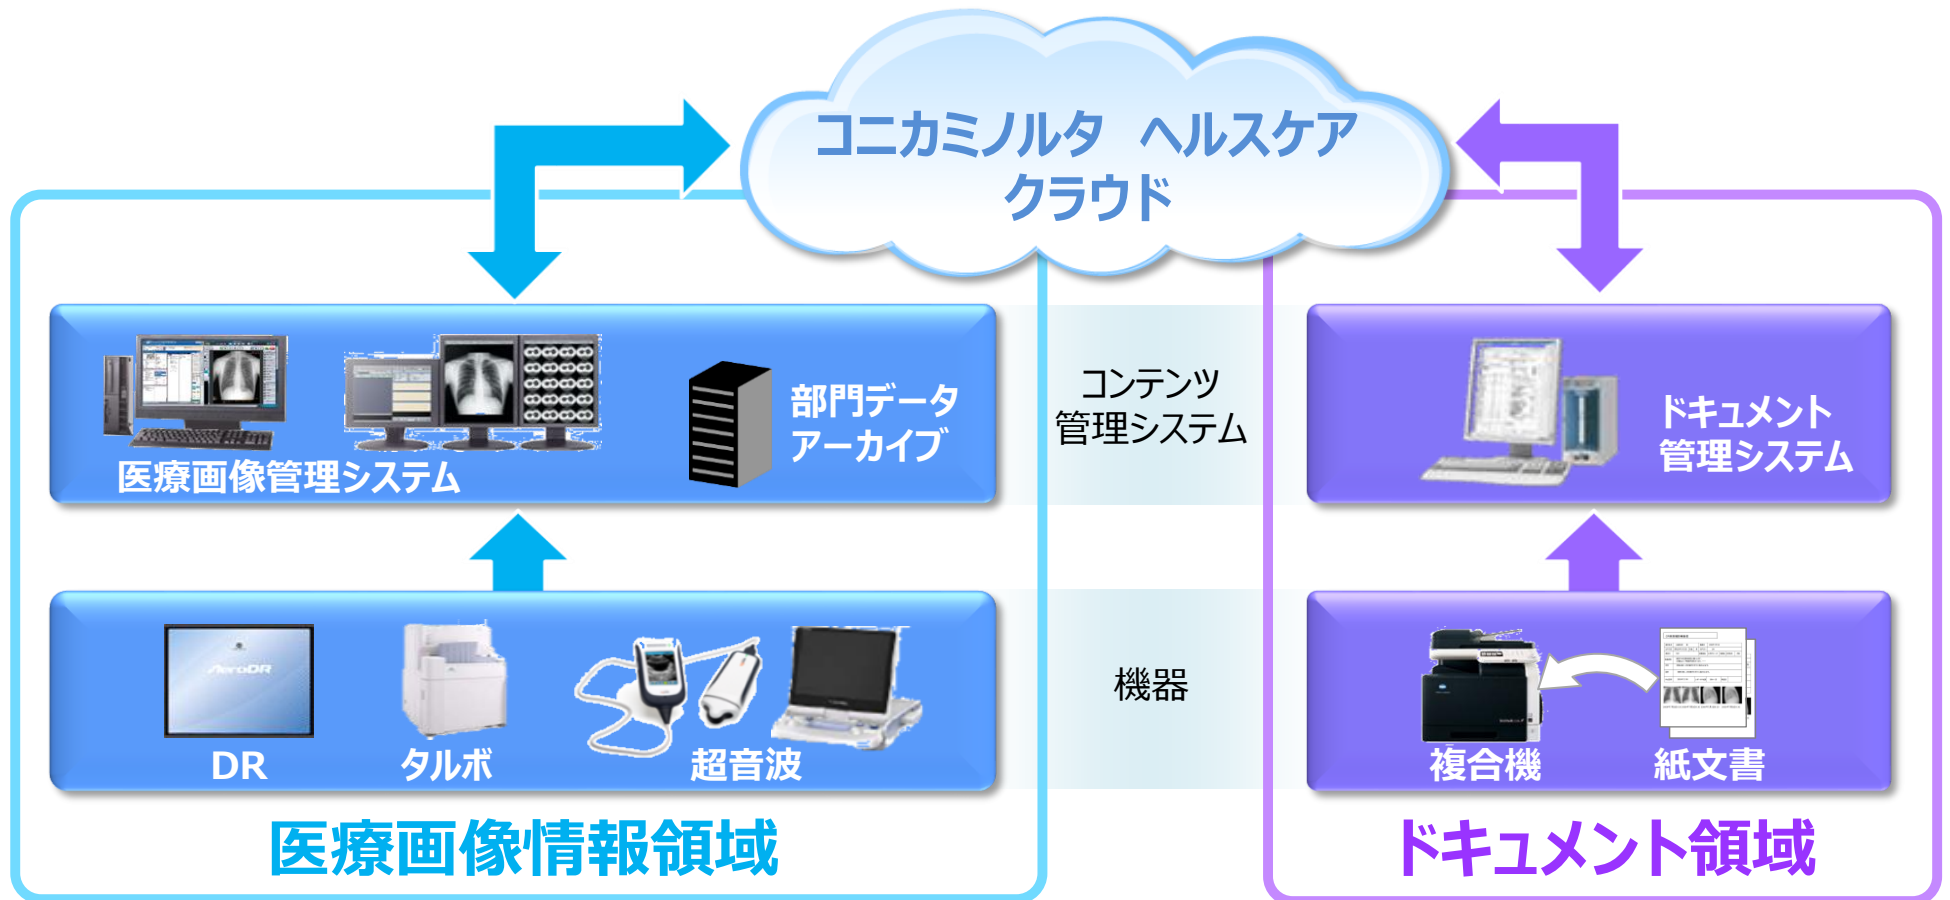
コニカミノルタ　ヘルスケア
クラウド

医療画像管理システム

部門データ
アーカイブ

コンテンツ
管理システム

ドキュメント
管理システム

AeroDR

DR

タルボ

超音波

機器

複合機

紙文書

医療画像情報領域

ドキュメント領域